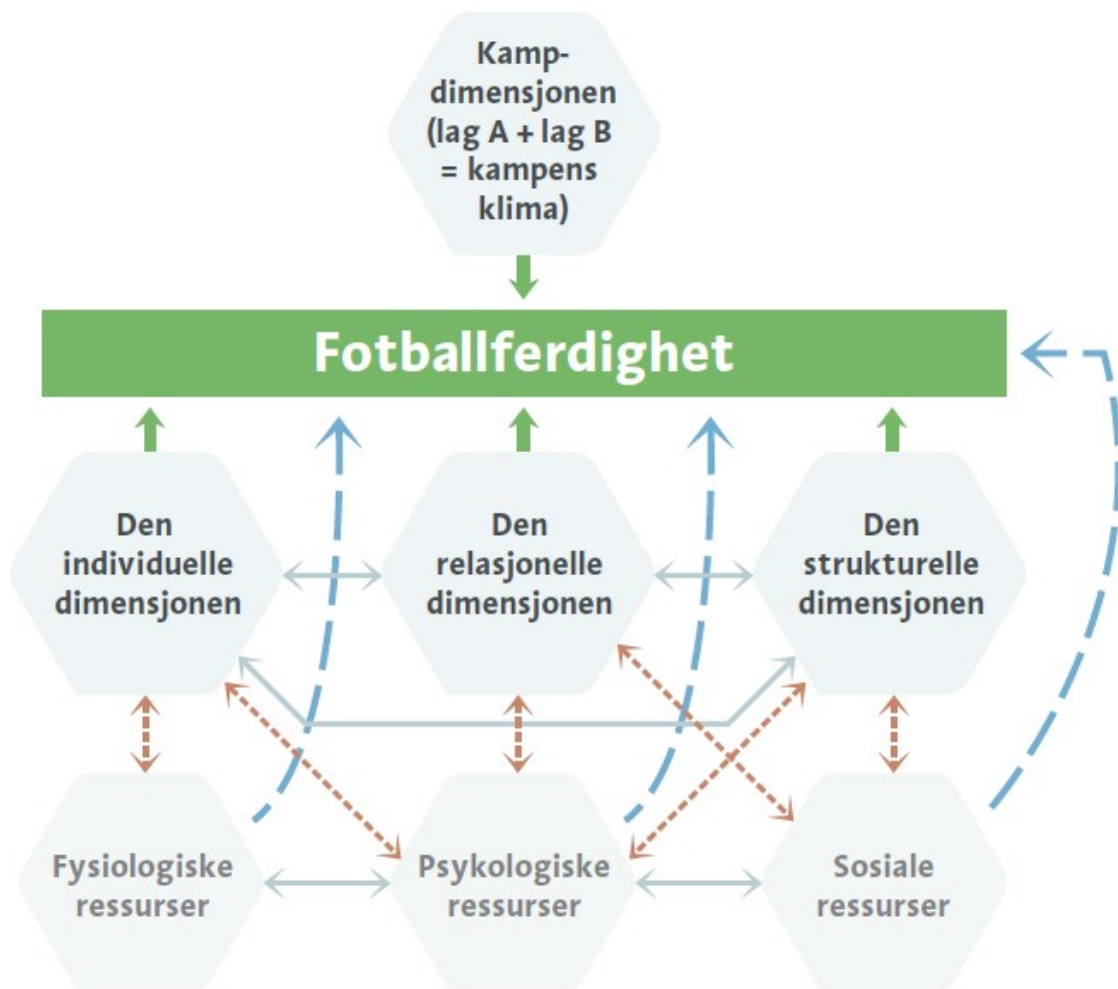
Kamp-dimensjonen (lag A + lag B = kampens klima)

Fotballferdighet

Den individuelle dimensjonen

Den relasjonelle dimensjonen

Den strukturelle dimensjonen

Fysiologiske ressurser

Psykologiske ressurser

Sosiale ressurser